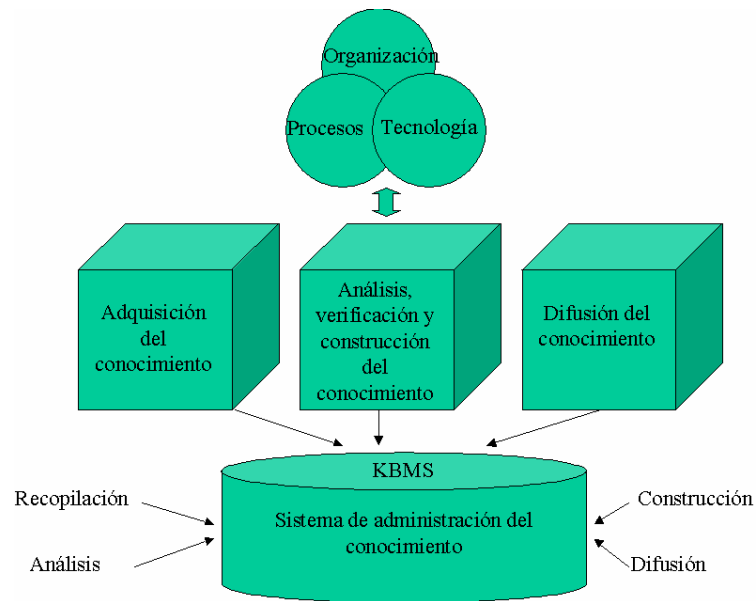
Organización

Procesos

Tecnología

Adquisición del conocimiento

Análisis, verificación y construcción del conocimiento

Difusión del conocimiento

KBMS

Sistema de administración del conocimiento

Recopilación

Análisis

Construcción

Difusión